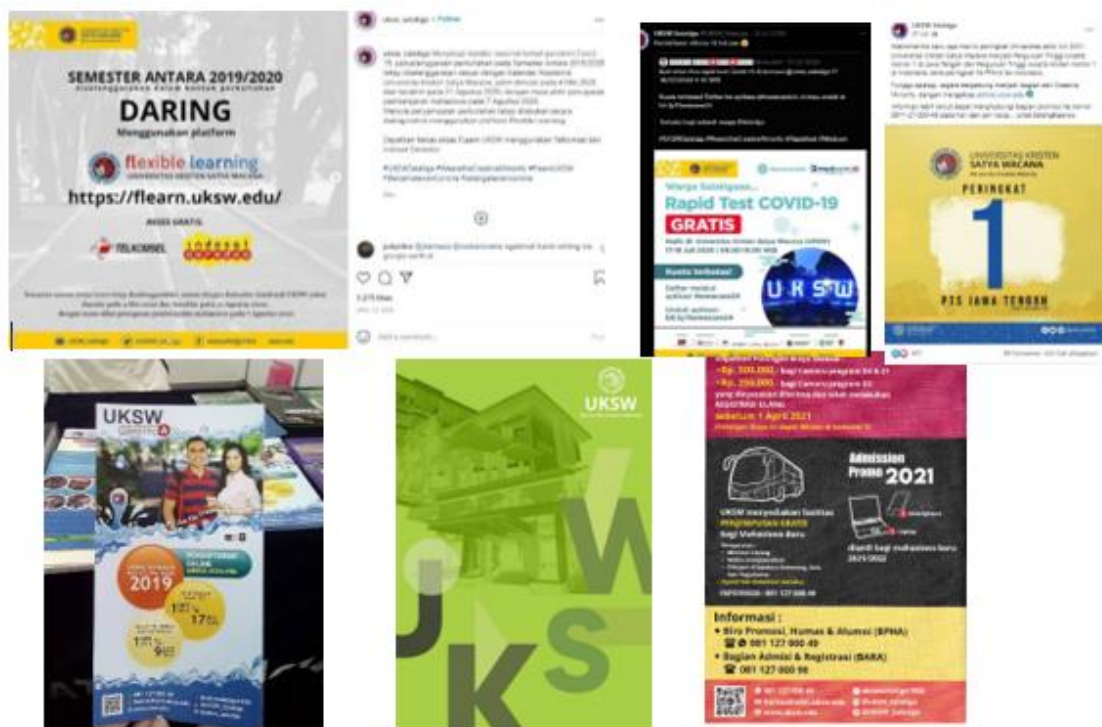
SEMESTER ANTARA 2019/2020

DARING

Menggunakan platform

flexible learning

UNIVERSITAS KRISTEN SATYA WACANA

https://flearn.uksw.edu/

AKSES GRATIS

TELKOMSEL

indosat ooredoo

uksw_salatiga • Follow

3.275 likes

Warga Salatiga...

Rapid Test COVID-19

GRATIS

Kuota terbatas!

U K S W

UNIVERSITAS KRISTEN SATYA WACANA

PERINGKAT

1

PTS JAWA TENGAH

UKSW

2019

UKSW

W

U

K

S

Rp. 500.000,-

Rp. 250.000,-

sebelum 1 April 2021

Admission Promo 2021

UKSW menyediakan fasilitas PENJEMPUTAN GRATIS bagi Mahasiswa baru

2021/2022

Informasi :

• Biro Promosi, Humas & Alumni (BPHA)

081 127 000 49

• Bagian Admisi & Registrasi (BARA)

081 127 000 98